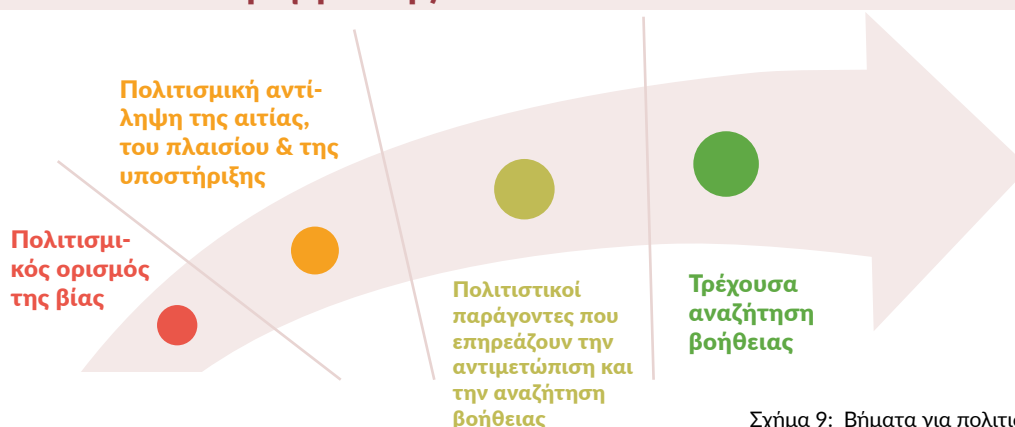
Πολιτισμική αντίληψη της αιτίας, του πλαισίου & της υποστήριξης

Πολιτισμικός ορισμός της βίας

Πολιτιστικοί παράγοντες που επηρεάζουν την αντιμετώπιση και την αναζήτηση βοήθειας

Τρέχουσα αναζήτηση βοήθειας

Σχήμα 9: Βήματα για πολιτι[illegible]